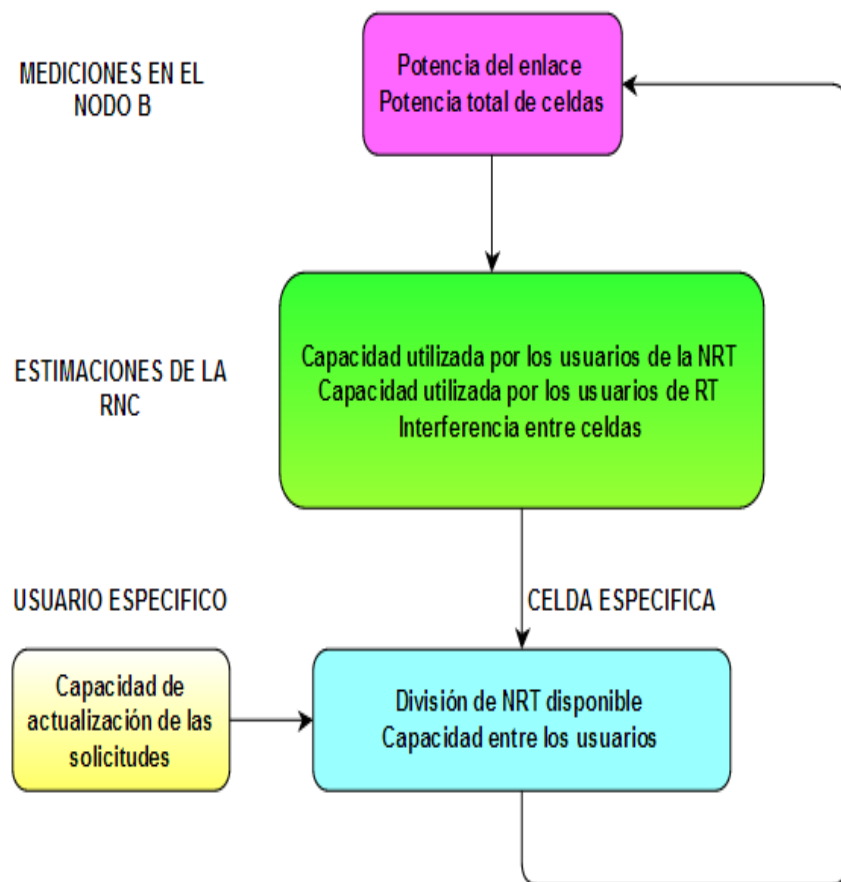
MEDICIONES EN EL NODO B

Potencia del enlace
Potencia total de celdas

ESTIMACIONES DE LA RNC

Capacidad utilizada por los usuarios de la NRT
Capacidad utilizada por los usuarios de RT
Interferencia entre celdas

USUARIO ESPECIFICO

CELDA ESPECIFICA

Capacidad de actualización de las solicitudes

División de NRT disponible
Capacidad entre los usuarios